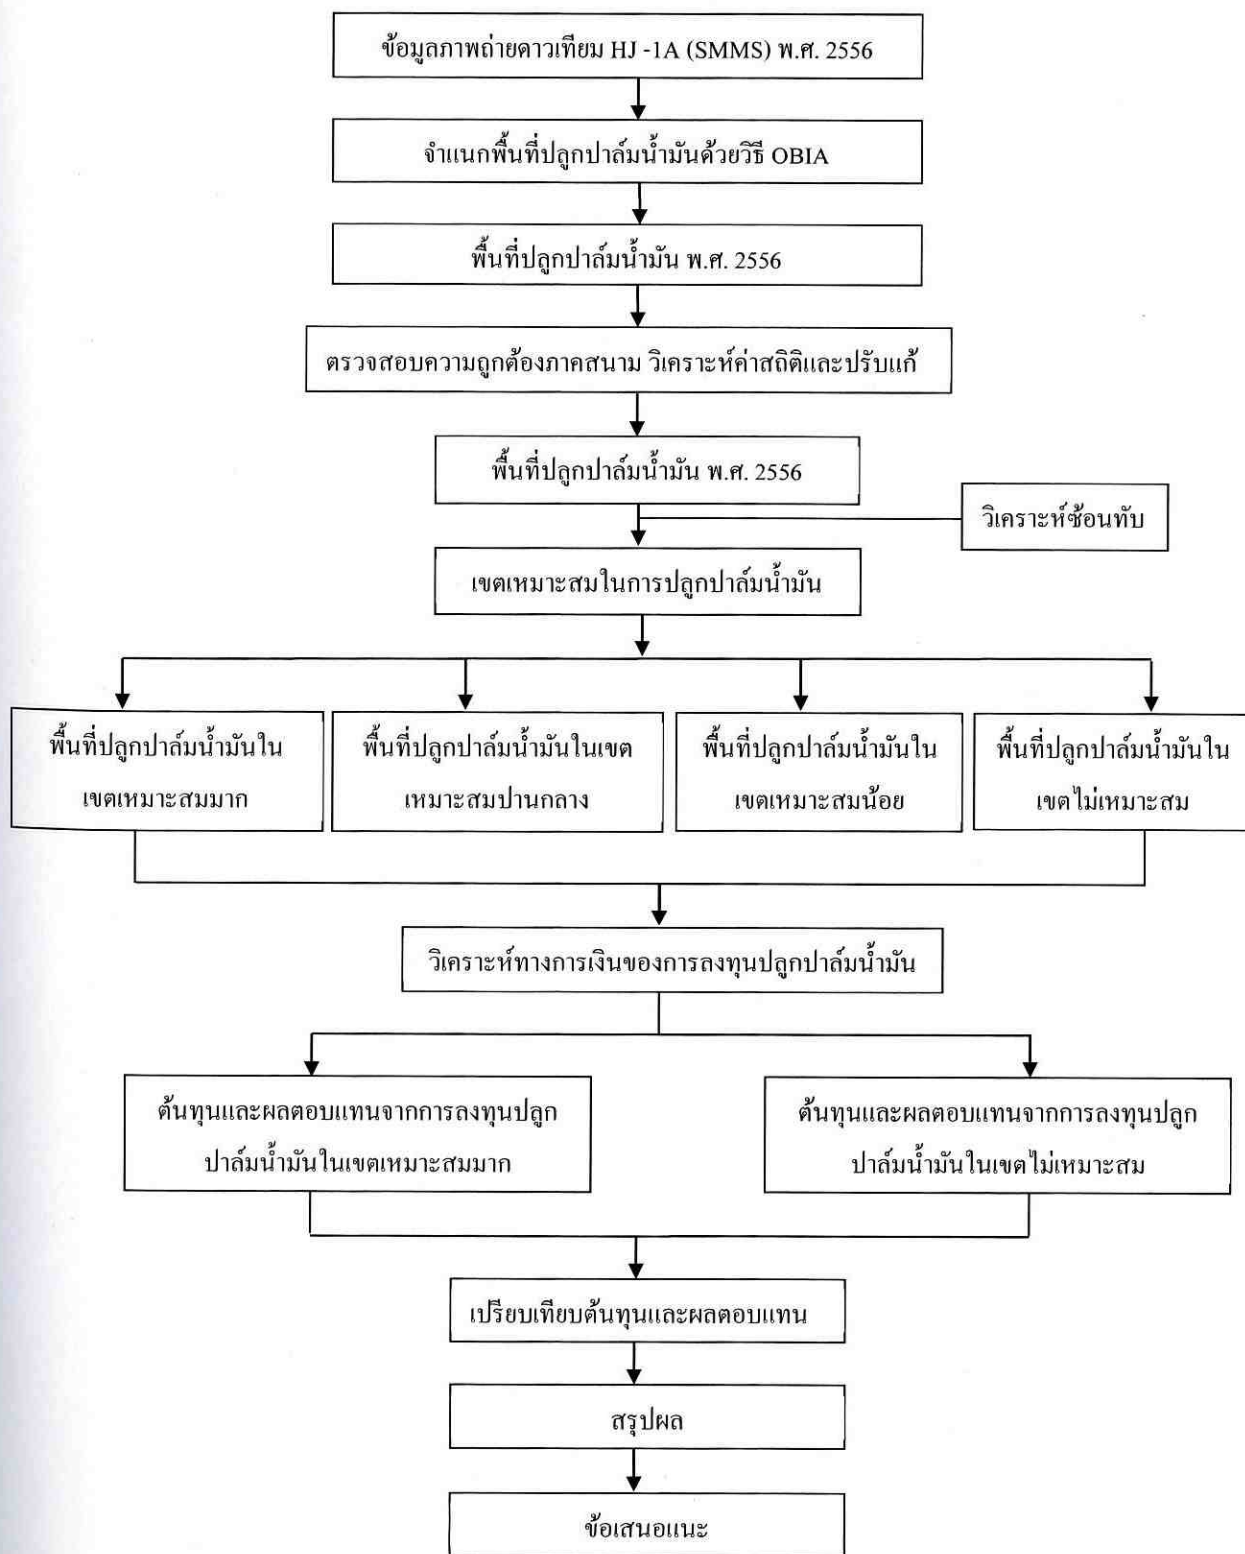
ข้อมูลภาพถ่ายดาวเทียม HJ -1A (SMMS) พ.ศ. 2556

จำแนกพื้นที่ปลูกปาล์มน้ำมันด้วยวิธี OBIA

พื้นที่ปลูกปาล์มน้ำมัน พ.ศ. 2556

ตรวจสอบความถูกต้องภาคสนาม วิเคราะห์ค่าสถิติและปรับแก้

พื้นที่ปลูกปาล์มน้ำมัน พ.ศ. 2556

วิเคราะห์ซ้อนทับ

เขตเหมาะสมในการปลูกปาล์มน้ำมัน

พื้นที่ปลูกปาล์มน้ำมันในเขตเหมาะสมมาก

พื้นที่ปลูกปาล์มน้ำมันในเขตเหมาะสมปานกลาง

พื้นที่ปลูกปาล์มน้ำมันในเขตเหมาะสมน้อย

พื้นที่ปลูกปาล์มน้ำมันในเขตไม่เหมาะสม

วิเคราะห์ทางการเงินของการลงทุนปลูกปาล์มน้ำมัน

ต้นทุนและผลตอบแทนจากการลงทุนปลูกปาล์มน้ำมันในเขตเหมาะสมมาก

ต้นทุนและผลตอบแทนจากการลงทุนปลูกปาล์มน้ำมันในเขตไม่เหมาะสม

เปรียบเทียบต้นทุนและผลตอบแทน

สรุปผล

ข้อเสนอแนะ